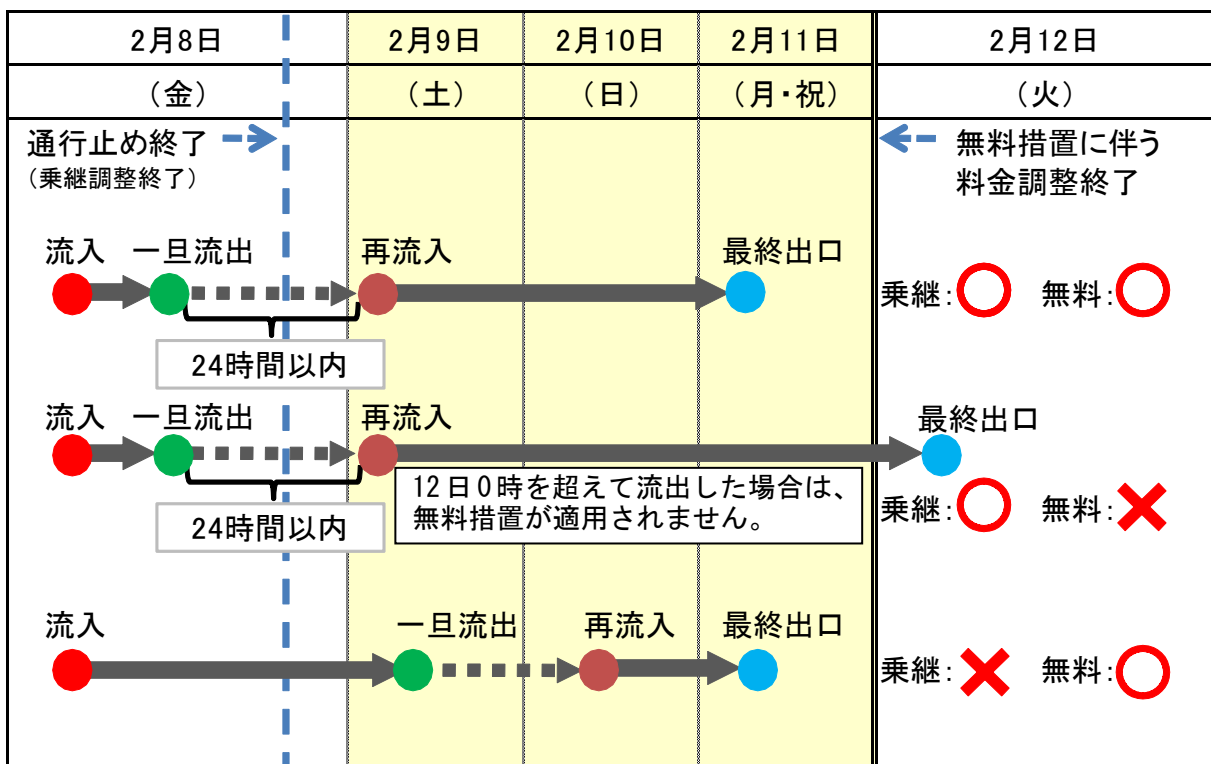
| 2月8日 | 2月9日 | 2月10日 | 2月11日 | 2月12日 |
|---|---|---|---|---|
| （金） | （土） | （日） | （月・祝） | （火） |

通行止め終了
（乗継調整終了）

無料措置に伴う料金調整終了

流入　一旦流出　再流入　最終出口
24時間以内
乗継：〇　無料：〇

流入　一旦流出　再流入　最終出口
24時間以内
12日0時を超えて流出した場合は、無料措置が適用されません。
乗継：〇　無料：✕

流入　一旦流出　再流入　最終出口
乗継：✕　無料：〇